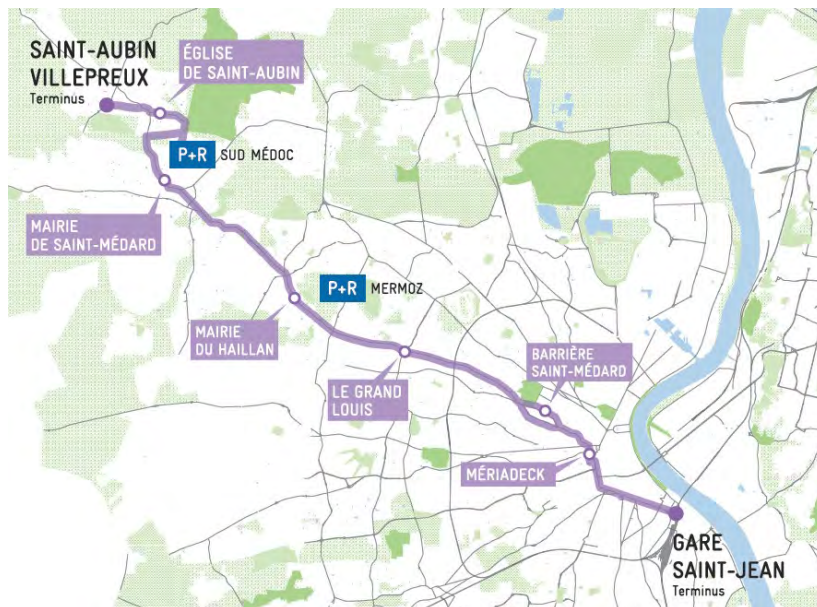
SAINT-AUBIN VILLEPREUX
Terminus

ÉGLISE DE SAINT-AUBIN

P+R SUD MÉDOC

MAIRIE DE SAINT-MÉDARD

P+R MERMOZ

MAIRIE DU HAILLAN

LE GRAND LOUIS

BARRIÈRE SAINT-MÉDARD

MÉRIADECK

GARE SAINT-JEAN
Terminus